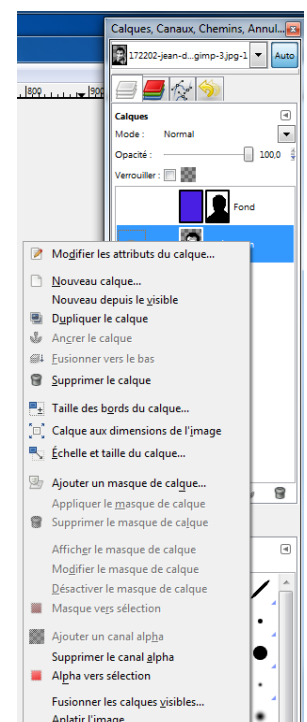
Calques, Canaux, Chemins, Annul...
172202-jean-d...gimp-3.jpg-1
Auto
|800 |900
Calques
Mode : Normal
Opacité : 100,0
Verrouiller :
Fond
Modifier les attributs du calque...
Nouveau calque...
Nouveau depuis le visible
Dupliquer le calque
Ancrer le calque
Fusionner vers le bas
Supprimer le calque
Taille des bords du calque...
Calque aux dimensions de l'image
Échelle et taille du calque...
Ajouter un masque de calque...
Appliquer le masque de calque
Supprimer le masque de calque
Afficher le masque de calque
Modifier le masque de calque
Désactiver le masque de calque
Masque vers sélection
Ajouter un canal alpha
Supprimer le canal alpha
Alpha vers sélection
Fusionner les calques visibles...
Aplatir l'image